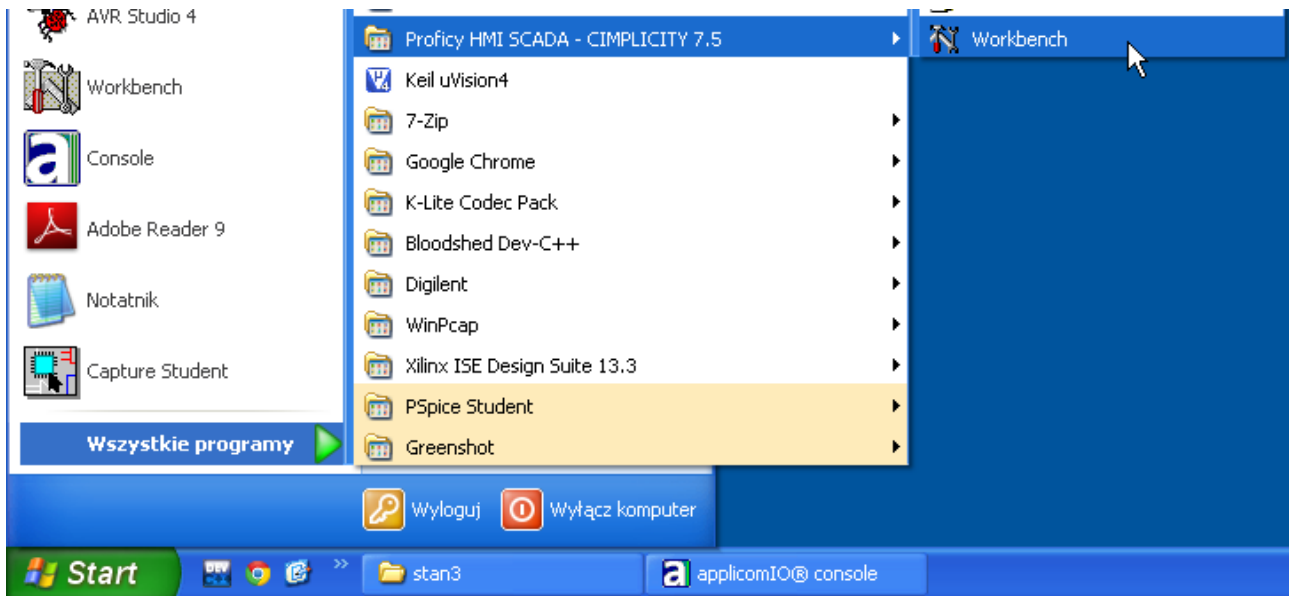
AVR Studio 4

Workbench

Console

Adobe Reader 9

Notatnik

Capture Student

Wszystkie programy

Proficy HMI SCADA - CIMPLICITY 7.5

Keil uVision4

7-Zip

Google Chrome

K-Lite Codec Pack

Bloodshed Dev-C++

Digilent

WinPcap

Xilinx ISE Design Suite 13.3

PSpice Student

Greenshot

Workbench

Wyloguj

Wyłącz komputer

Start

stan3

applicomIO® console